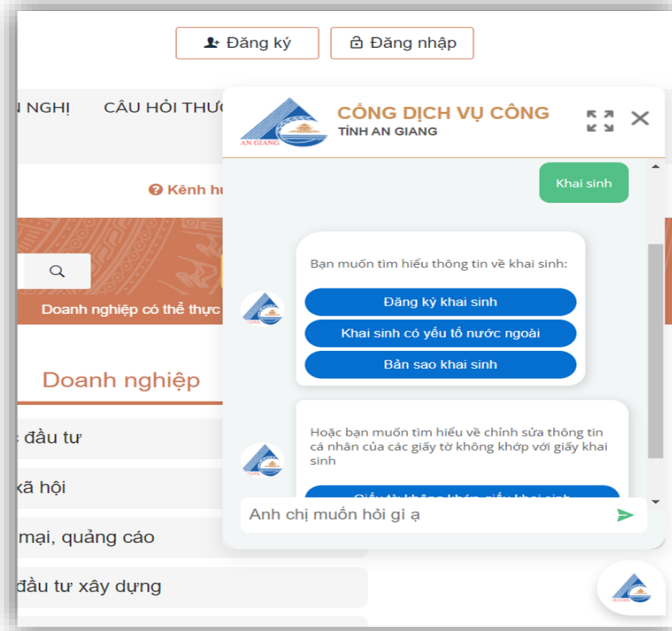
Đăng ký
Đăng nhập

N NGHỊ
CÂU HỎI THƯ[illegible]

Kênh hư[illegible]

Doanh nghiệp có thể thực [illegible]

Doanh nghiệp

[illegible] đầu tư
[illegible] xã hội
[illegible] mại, quảng cáo
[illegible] đầu tư xây dựng

AN GIANG
CỔNG DỊCH VỤ CÔNG
TỈNH AN GIANG

Khai sinh

Bạn muốn tìm hiểu thông tin về khai sinh:

Đăng ký khai sinh
Khai sinh có yếu tố nước ngoài
Bản sao khai sinh

Hoặc bạn muốn tìm hiểu về chỉnh sửa thông tin cá nhân của các giấy tờ không khớp với giấy khai sinh

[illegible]

Anh chị muốn hỏi gì ạ